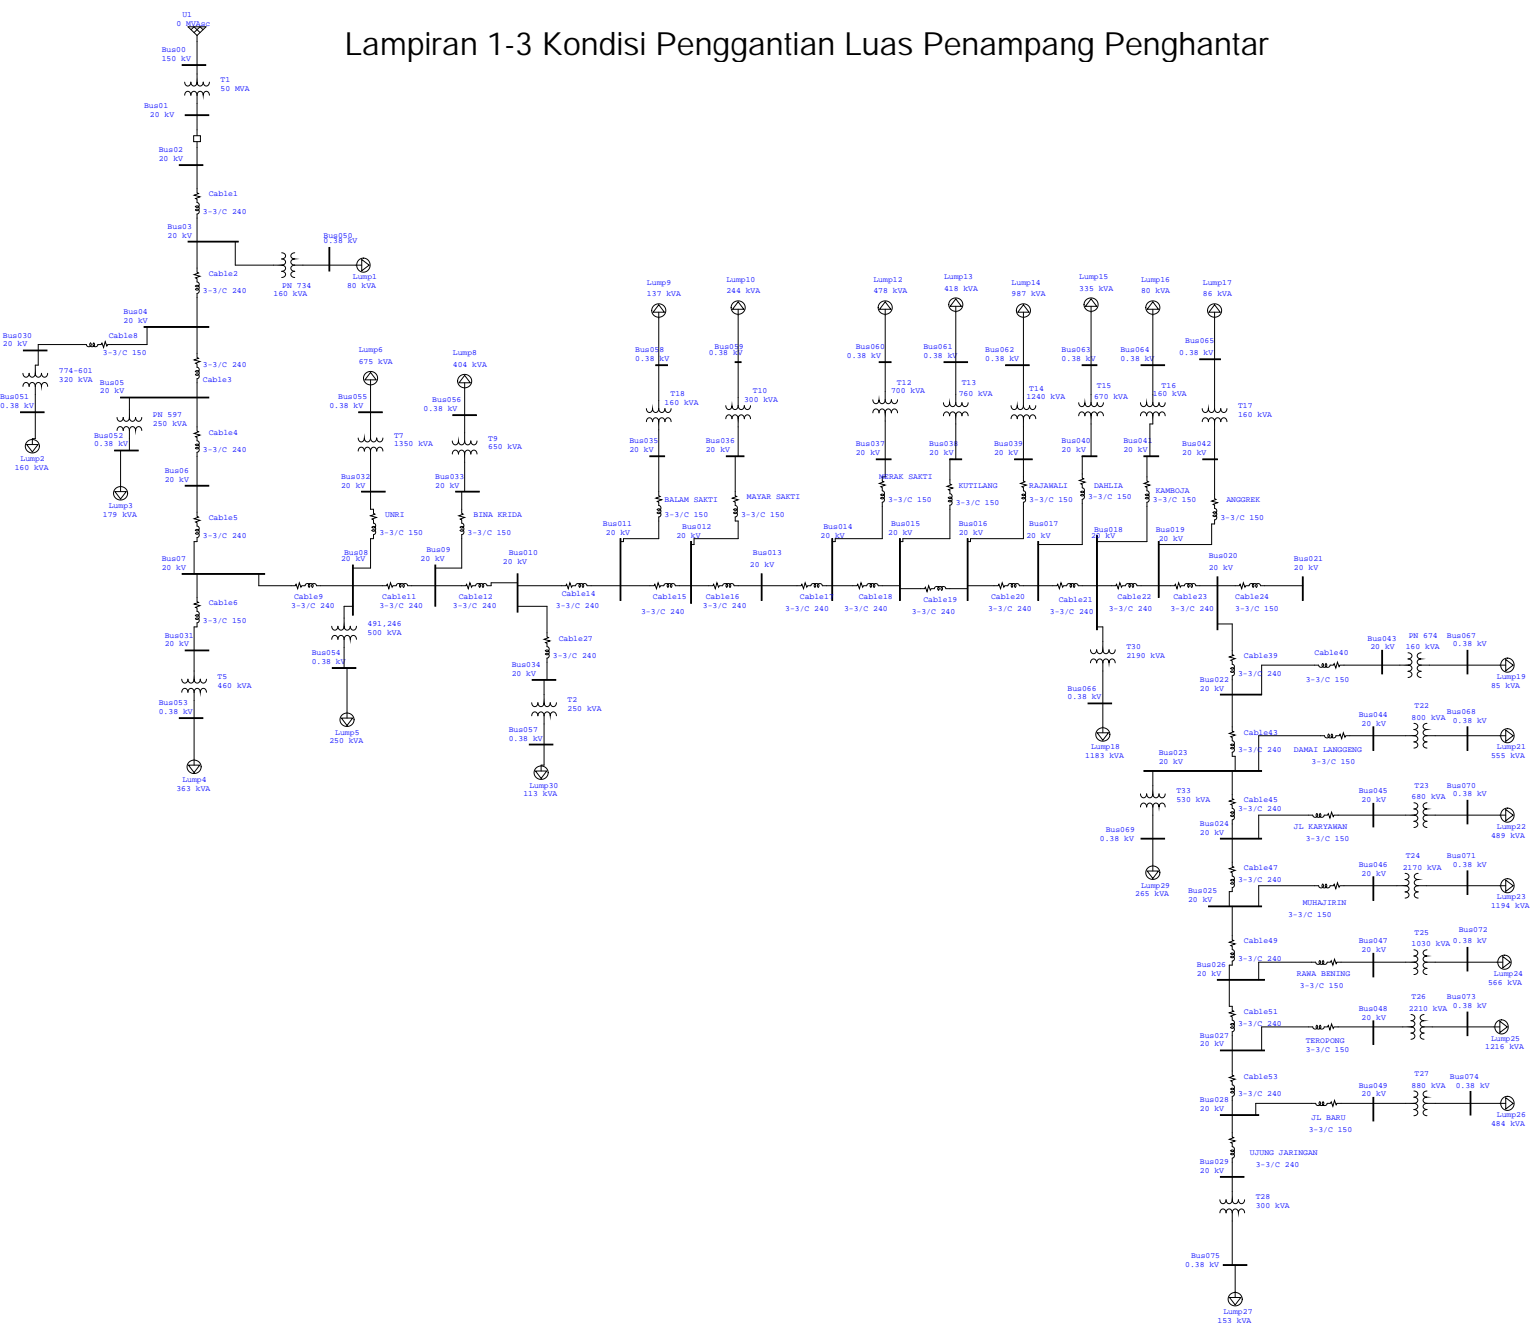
Lampiran 1-3 Kondisi Penggantian Luas Penampang Penghantar

U1
0 MVAsc

Bus00
150 kV

T1
50 MVA

Bus01
20 kV

Bus02
20 kV

Cable1
3-3/C 240

Bus03
20 kV

Bus050
0.38 kV

Lump1
80 kVA

PN 734
160 kVA

Cable2
3-3/C 240

Bus04
20 kV

Bus030
20 kV

Cable8
3-3/C 150

774-601
320 kVA

Bus051
0.38 kV

Lump2
160 kVA

3-3/C 240
Cable3

Bus05
20 kV

PN 597
250 kVA

Bus052
0.38 kV

Lump3
179 kVA

Cable4
3-3/C 240

Bus06
20 kV

Cable5
3-3/C 240

Bus07
20 kV

Cable6
3-3/C 150

Bus031
20 kV

T5
460 kVA

Bus053
0.38 kV

Lump4
363 kVA

Lump6
675 kVA

Bus055
0.38 kV

T7
1350 kVA

Bus032
20 kV

UNRI
3-3/C 150

Bus08
20 kV

491,246
500 kVA

Bus054
0.38 kV

Lump5
250 kVA

Lump8
404 kVA

Bus056
0.38 kV

T9
650 kVA

Bus033
20 kV

BINA KRIDA
3-3/C 150

Bus09
20 kV

Cable9
3-3/C 240

Cable11
3-3/C 240

Cable12
3-3/C 240

Bus010
20 kV

Cable27
3-3/C 240

Bus034
20 kV

T2
250 kVA

Bus057
0.38 kV

Lump30
113 kVA

Cable14
3-3/C 240

Lump9
137 kVA

Bus058
0.38 kV

T18
160 kVA

Bus035
20 kV

BALAM SAKTI
3-3/C 150

Bus011
20 kV

Lump10
244 kVA

Bus059
0.38 kV

T10
300 kVA

Bus036
20 kV

MAYAR SAKTI
3-3/C 150

Bus012
20 kV

Cable15
3-3/C 240

Cable16
3-3/C 240

Bus013
20 kV

Cable17
3-3/C 240

Lump12
478 kVA

Bus060
0.38 kV

T12
700 kVA

Bus037
20 kV

MERAK SAKTI
3-3/C 150

Bus014
20 kV

Cable18
3-3/C 240

Lump13
418 kVA

Bus061
0.38 kV

T13
760 kVA

Bus038
20 kV

KUTILANG
3-3/C 150

Bus015
20 kV

Cable19
3-3/C 240

Lump14
987 kVA

Bus062
0.38 kV

T14
1240 kVA

Bus039
20 kV

RAJAWALI
3-3/C 150

Bus016
20 kV

Cable20
3-3/C 240

Lump15
335 kVA

Bus063
0.38 kV

T15
670 kVA

Bus040
20 kV

DAHLIA
3-3/C 150

Bus017
20 kV

Cable21
3-3/C 240

Lump16
80 kVA

Bus064
0.38 kV

T16
160 kVA

Bus041
20 kV

KAMBOJA
3-3/C 150

Bus018
20 kV

Cable22
3-3/C 240

Lump17
86 kVA

Bus065
0.38 kV

T17
160 kVA

Bus042
20 kV

ANGGREK
3-3/C 150

Bus019
20 kV

Cable23
3-3/C 240

Bus020
20 kV

Cable24
3-3/C 150

Bus021
20 kV

T30
2190 kVA

Bus066
0.38 kV

Lump18
1183 kVA

Cable39
3-3/C 240

Bus022
20 kV

Cable40
3-3/C 150

Bus043
20 kV

PN 674
160 kVA

Bus067
0.38 kV

Lump19
85 kVA

Cable43
3-3/C 240

DAMAI LANGGENG
3-3/C 150

Bus044
20 kV

T22
800 kVA

Bus068
0.38 kV

Lump21
555 kVA

Bus023
20 kV

T33
530 kVA

Bus069
0.38 kV

Lump29
265 kVA

Cable45
3-3/C 240

Bus024
20 kV

JL KARYAWAN
3-3/C 150

Bus045
20 kV

T23
680 kVA

Bus070
0.38 kV

Lump22
489 kVA

Cable47
3-3/C 240

Bus025
20 kV

MUHAJIRIN
3-3/C 150

Bus046
20 kV

T24
2170 kVA

Bus071
0.38 kV

Lump23
1194 kVA

Cable49
3-3/C 240

Bus026
20 kV

RAWA BENING
3-3/C 150

Bus047
20 kV

T25
1030 kVA

Bus072
0.38 kV

Lump24
566 kVA

Cable51
3-3/C 240

Bus027
20 kV

TEROPONG
3-3/C 150

Bus048
20 kV

T26
2210 kVA

Bus073
0.38 kV

Lump25
1216 kVA

Cable53
3-3/C 240

Bus028
20 kV

JL BARU
3-3/C 150

Bus049
20 kV

T27
880 kVA

Bus074
0.38 kV

Lump26
484 kVA

UJUNG JARINGAN
3-3/C 240

Bus029
20 kV

T28
300 kVA

Bus075
0.38 kV

Lump27
153 kVA